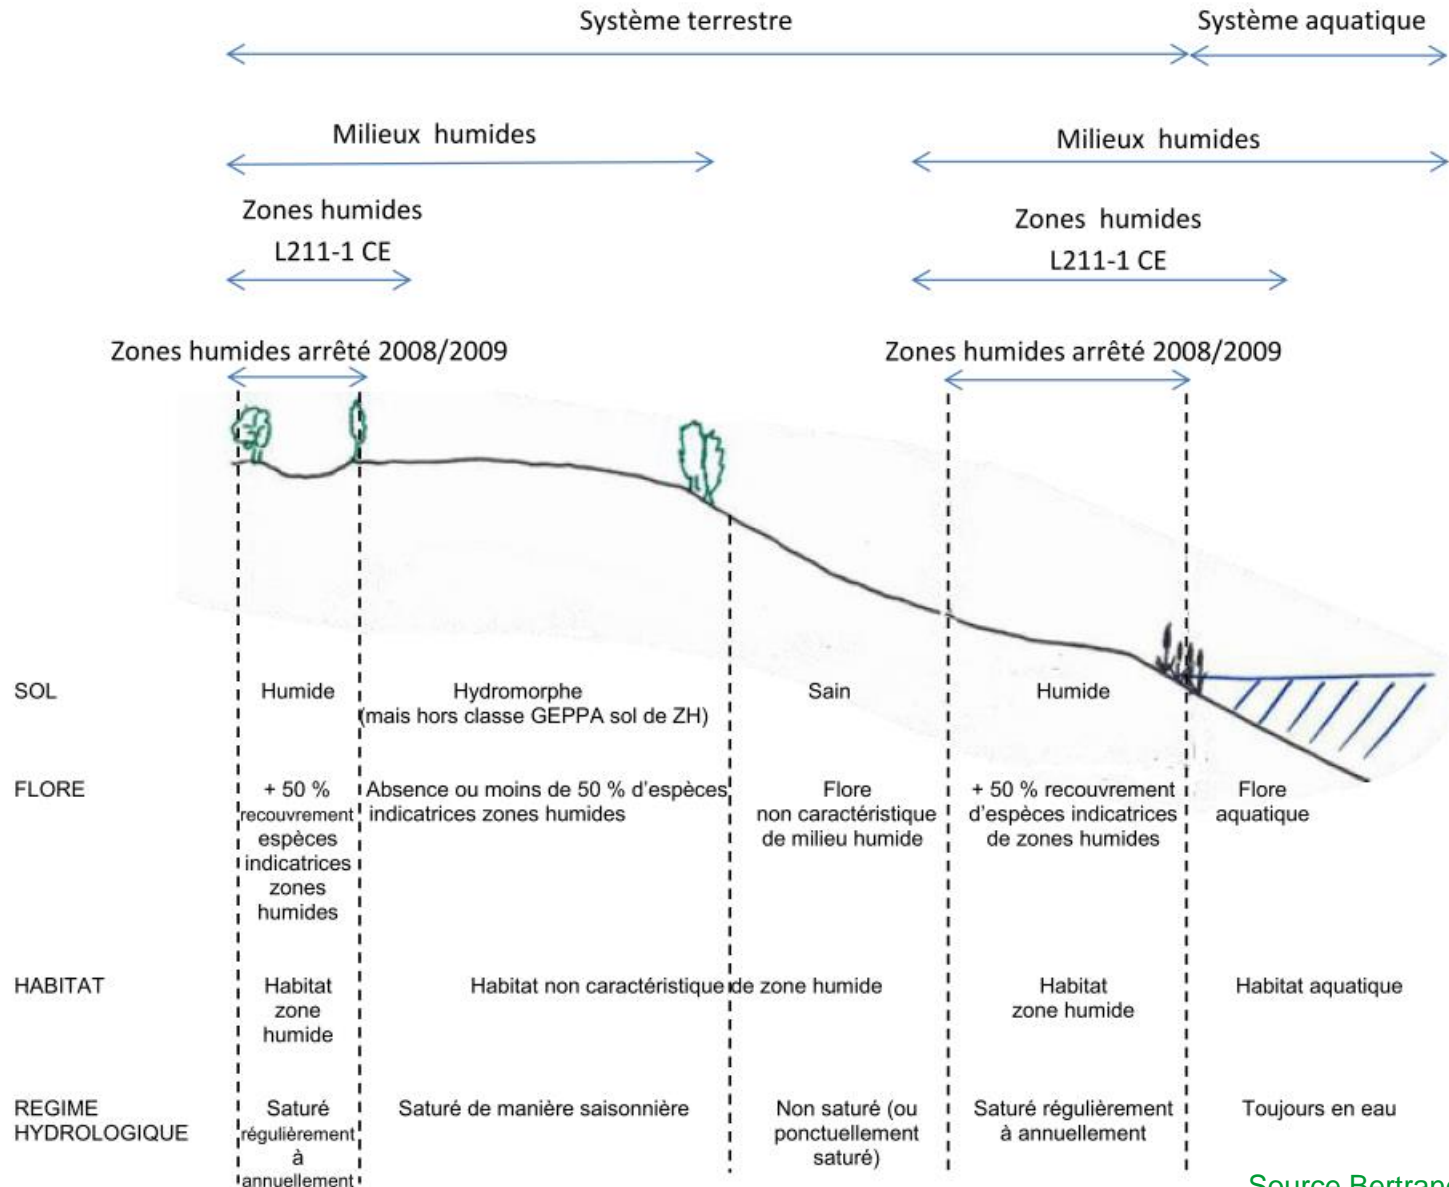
Système terrestre

Système aquatique

Milieux humides

Milieux humides

Zones humides L211-1 CE

Zones humides L211-1 CE

Zones humides arrêté 2008/2009

Zones humides arrêté 2008/2009

SOL

Humide

Hydromorphe (mais hors classe GEPPA sol de ZH)

Sain

Humide

FLORE

+ 50 % recouvrement espèces indicatrices zones humides

Absence ou moins de 50 % d'espèces indicatrices zones humides

Flore non caractéristique de milieu humide

+ 50 % recouvrement d'espèces indicatrices de zones humides

Flore aquatique

HABITAT

Habitat zone humide

Habitat non caractéristique de zone humide

Habitat zone humide

Habitat aquatique

REGIME HYDROLOGIQUE

Saturé régulièrement à annuellement

Saturé de manière saisonnière

Non saturé (ou ponctuellement saturé)

Saturé régulièrement à annuellement

Toujours en eau

Source Bertran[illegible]